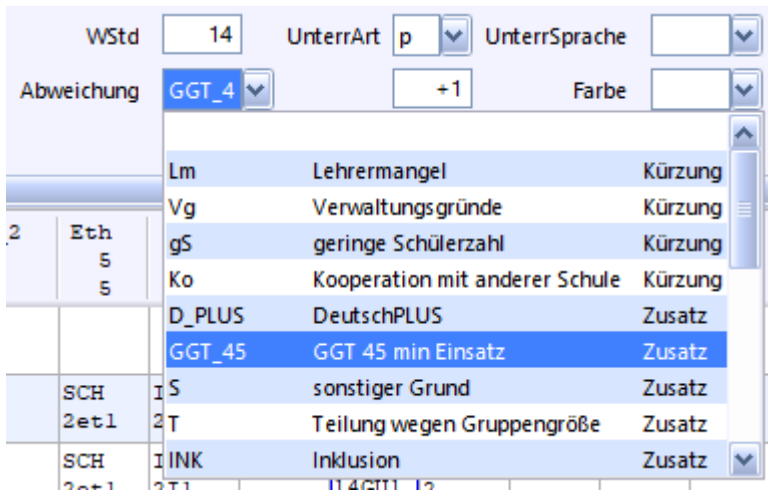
WStd 14 UnterrArt p UnterrSprache

Abweichung GGT_4 +1 Farbe

| | | |
|---|---|---|
| Lm | Lehrermangel | Kürzung |
| Vg | Verwaltungsgründe | Kürzung |
| gS | geringe Schülerzahl | Kürzung |
| Ko | Kooperation mit anderer Schule | Kürzung |
| D_PLUS | DeutschPLUS | Zusatz |
| GGT_45 | GGT 45 min Einsatz | Zusatz |
| S | sonstiger Grund | Zusatz |
| T | Teilung wegen Gruppengröße | Zusatz |
| INK | Inklusion | Zusatz |

2 Eth 5 5

SCH 2etl

SCH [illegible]